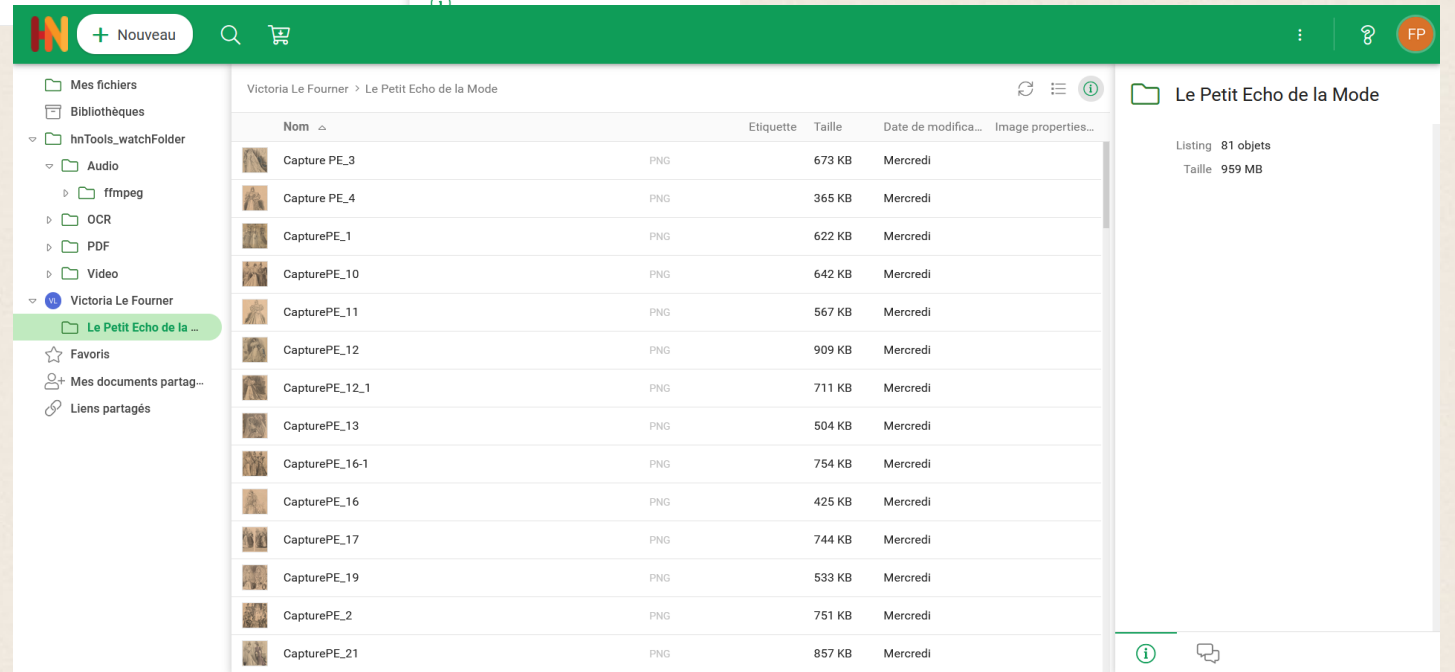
+ Nouveau

FP

Mes fichiers
Bibliothèques
hnTools_watchFolder
Audio
ffmpeg
OCR
PDF
Video
VL Victoria Le Fourner
Le Petit Echo de la ...
Favoris
Mes documents partag...
Liens partagés

Victoria Le Fourner > Le Petit Echo de la Mode

| Nom | Etiquette | Taille | Date de modifica... | Image properties... |
|---|---|---|---|---|
| Capture PE_3 | PNG | 673 KB | Mercredi | |
| Capture PE_4 | PNG | 365 KB | Mercredi | |
| CapturePE_1 | PNG | 622 KB | Mercredi | |
| CapturePE_10 | PNG | 642 KB | Mercredi | |
| CapturePE_11 | PNG | 567 KB | Mercredi | |
| CapturePE_12 | PNG | 909 KB | Mercredi | |
| CapturePE_12_1 | PNG | 711 KB | Mercredi | |
| CapturePE_13 | PNG | 504 KB | Mercredi | |
| CapturePE_16-1 | PNG | 754 KB | Mercredi | |
| CapturePE_16 | PNG | 425 KB | Mercredi | |
| CapturePE_17 | PNG | 744 KB | Mercredi | |
| CapturePE_19 | PNG | 533 KB | Mercredi | |
| CapturePE_2 | PNG | 751 KB | Mercredi | |
| CapturePE_21 | PNG | 857 KB | Mercredi | |

Le Petit Echo de la Mode

Listing 81 objets
Taille 959 MB